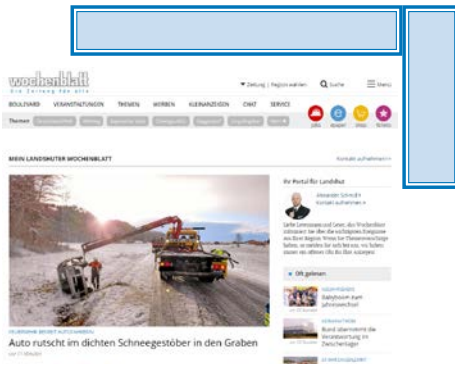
wochenblatt
Die Zeitung für alle

Zeitung | Region wählen
Suche
Menü

BOULEVARD
VERANSTALTUNGEN
THEMEN
WERBEN
KLEINANZEIGEN
CHAT
SERVICE

Themen

MEIN LANDSHUTER WOCHENBLATT

Kontakt aufnehmen >

Ihr Portal für Landshut

Alexander Schmid
Kontakt aufnehmen >

Oft gelesen

Babyboom zum Jahresbeginn

Bund übernimmt die Verantwortung in Zwischenlager

Auto rutscht im dichten Schneegestöber in den Graben